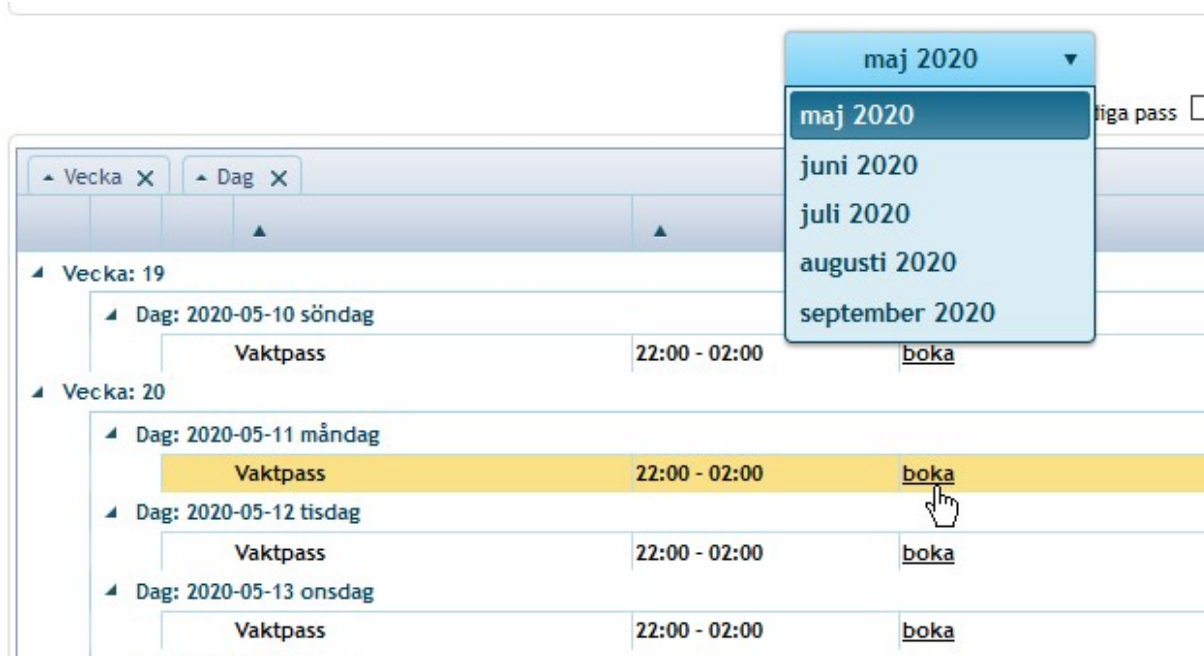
maj 2020 ▼

maj 2020
juni 2020
juli 2020
augusti 2020
september 2020

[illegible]liga pass

▲ Vecka ✕ ▲ Dag ✕

▲ ▲

Vecka: 19
Dag: 2020-05-10 söndag
Vaktpass 22:00 - 02:00 boka
Vecka: 20
Dag: 2020-05-11 måndag
Vaktpass 22:00 - 02:00 boka
Dag: 2020-05-12 tisdag
Vaktpass 22:00 - 02:00 boka
Dag: 2020-05-13 onsdag
Vaktpass 22:00 - 02:00 boka